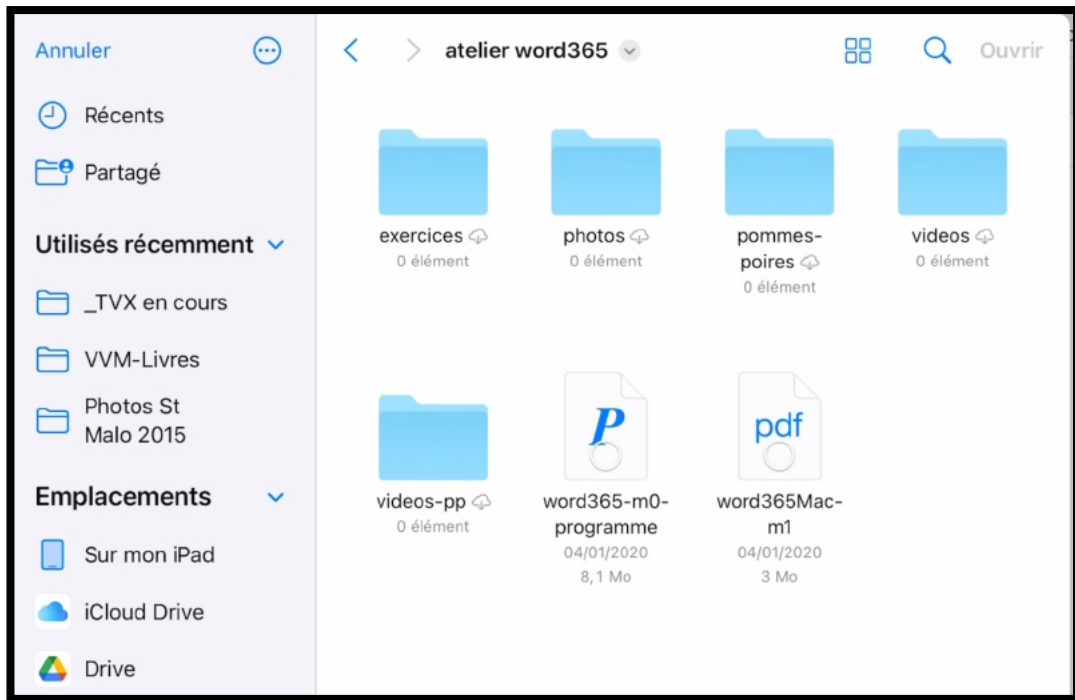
Annuler

Récents

Partagé

Utilisés récemment

_TVX en cours

VVM-Livres

Photos St Malo 2015

Emplacements

Sur mon iPad

iCloud Drive

Drive

atelier word365

Ouvrir

exercices
0 élément

photos
0 élément

pommes-poires
0 élément

videos
0 élément

videos-pp
0 élément

P

word365-m0-programme
04/01/2020
8,1 Mo

pdf

word365Mac-m1
04/01/2020
3 Mo